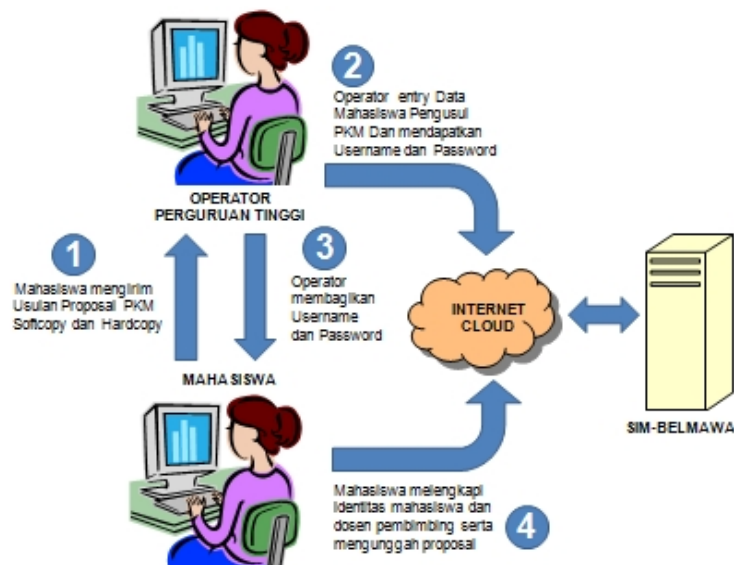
2

Operator entry Data Mahasiswa Pengusul PKM Dan mendapatkan Username dan Password

OPERATOR PERGURUAN TINGGI

1

Mahasiswa mengirim Usulan Proposal PKM Softcopy dan Hardcopy

3

Operator membagikan Username dan Password

INTERNET CLOUD

MAHASISWA

SIM-BELMAWA

Mahasiswa melengkapi Identitas mahasiswa dan dosen pembimbing serta mengunggah proposal

4